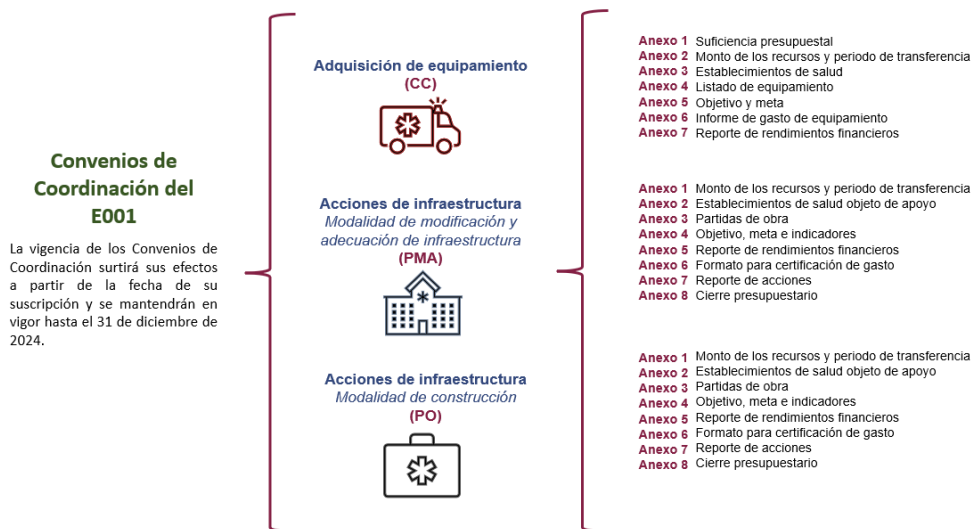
Convenios de Coordinación del E001

La vigencia de los Convenios de Coordinación surtirá sus efectos a partir de la fecha de su suscripción y se mantendrán en vigor hasta el 31 de diciembre de 2024.

Adquisición de equipamiento
(CC)

Acciones de infraestructura
Modalidad de modificación y adecuación de infraestructura
(PMA)

Acciones de infraestructura
Modalidad de construcción
(PO)

Anexo 1 Suficiencia presupuestal
Anexo 2 Monto de los recursos y periodo de transferencia
Anexo 3 Establecimientos de salud
Anexo 4 Listado de equipamiento
Anexo 5 Objetivo y meta
Anexo 6 Informe de gasto de equipamiento
Anexo 7 Reporte de rendimientos financieros

Anexo 1 Monto de los recursos y periodo de transferencia
Anexo 2 Establecimientos de salud objeto de apoyo
Anexo 3 Partidas de obra
Anexo 4 Objetivo, meta e indicadores
Anexo 5 Reporte de rendimientos financieros
Anexo 6 Formato para certificación de gasto
Anexo 7 Reporte de acciones
Anexo 8 Cierre presupuestario

Anexo 1 Monto de los recursos y periodo de transferencia
Anexo 2 Establecimientos de salud objeto de apoyo
Anexo 3 Partidas de obra
Anexo 4 Objetivo, meta e indicadores
Anexo 5 Reporte de rendimientos financieros
Anexo 6 Formato para certificación de gasto
Anexo 7 Reporte de acciones
Anexo 8 Cierre presupuestario